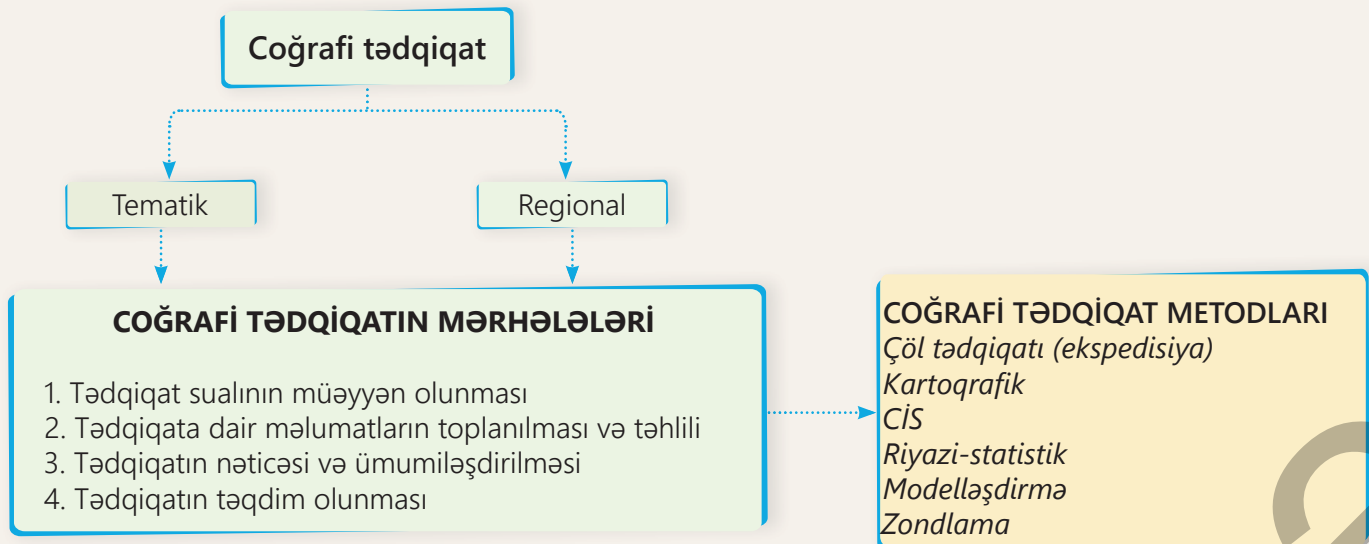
Coğrafi tədqiqat

Tematik

Regional

COĞRAFİ TƏDQİQATIN MƏRHƏLƏLƏRİ

1. Tədqiqat sualının müəyyən olunması
2. Tədqiqata dair məlumatların toplanılması və təhlili
3. Tədqiqatın nəticəsi və ümumiləşdirilməsi
4. Tədqiqatın təqdim olunması

COĞRAFİ TƏDQİQAT METODLARI
Çöl tədqiqatı (ekspedisiya)
Kartoqrafik
CİS
Riyazi-statistik
Modelləşdirmə
Zondlama